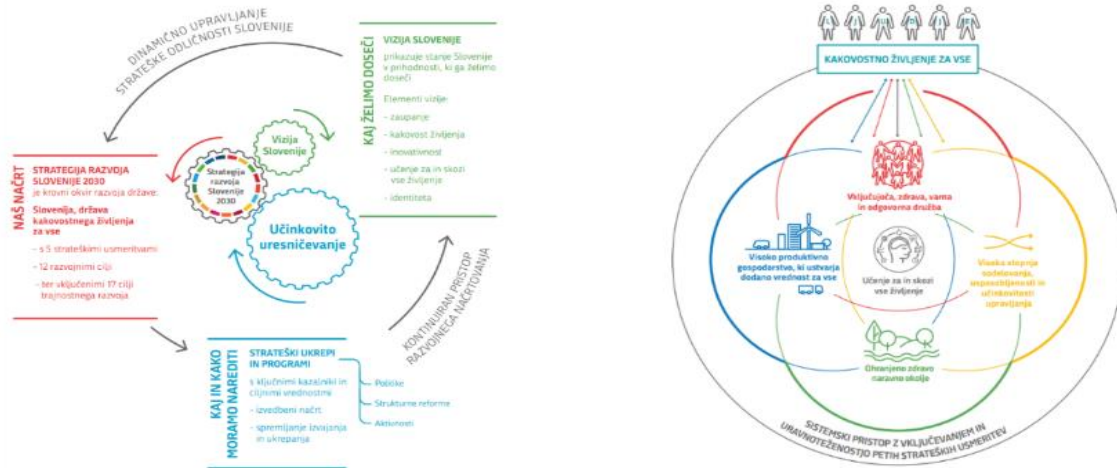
DINAMIČNO UPRAVLJANJE STRATEŠKE ODLIČNOSTI SLOVENIJE

KAJ ŽELIMO DOSEČI

VIZIJA SLOVENIJE

prikazuje stanje Slovenije v prihodnosti, ki ga želimo doseči

Elementi vizije:

- zaupanje
- kakovost življenja
- inovativnost
- učenje za in skozi vse življenje
- identiteta

Vizija Slovenije

Strategija razvoja Slovenije 2030

Učinkovito uresničevanje

NAŠ NAČRT

STRATEGIJA RAZVOJA SLOVENIJE 2030

je krovni okvir razvoja države:

Slovenija, država kakovostnega življenja za vse

- s 5 strateškimi usmeritvami
- 12 razvojnimi cilji
- ter vključenimi 17 cilji trajnostnega razvoja

KONTINUIRAN PRISTOP RAZVOJNEGA NAČRTOVANJA

KAJ IN KAKO MORAMO NAREDITI

STRATEŠKI UKREPI IN PROGRAMI

s ključnimi kazalniki in ciljnimi vrednostmi

- izvedbeni načrt
- spremljanje izvajanja in ukrepanja

Politike

Strukturne reforme

Aktivnosti

KAKOVOSTNO ŽIVLJENJE ZA VSE

Vključujoča, zdrava, varna in odgovorna družba

Visoko produktivno gospodarstvo, ki ustvarja dodano vrednost za vse

Učenje za in skozi vse življenje

Visoka stopnja sodelovanja, usposobljenosti in učinkovitosti upravljanja

Ohranjeno zdravo naravno okolje

SISTEMSKI PRISTOP Z VKLJUČEVANJEM IN URAVNOTEŽENOSTJO PETIH STRATEŠKIH USMERITEV